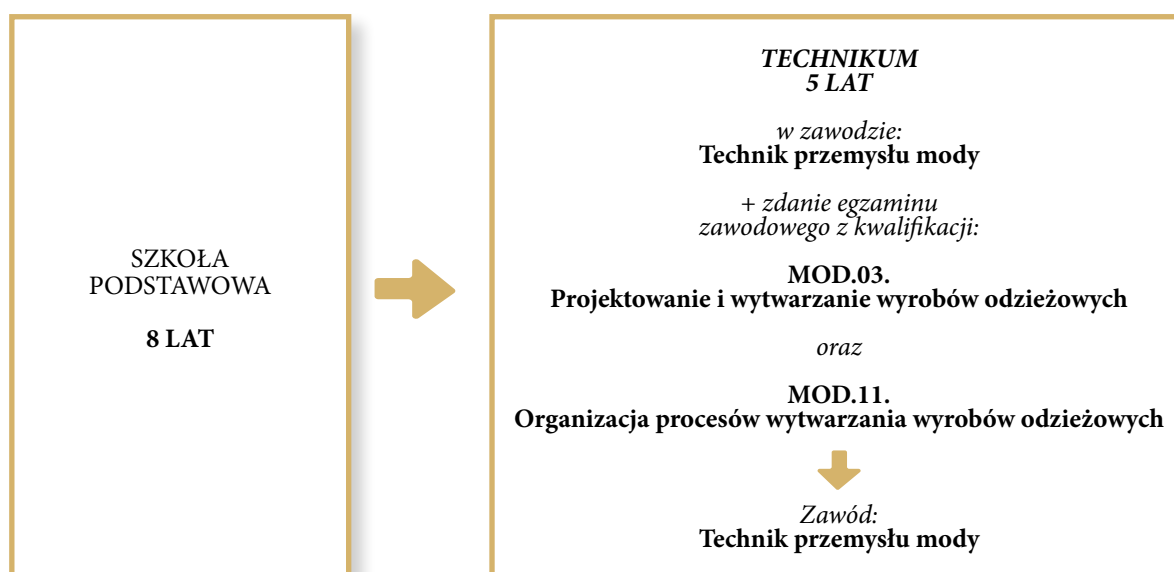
SZKOŁA PODSTAWOWA

8 LAT

TECHNIKUM
5 LAT

w zawodzie:
Technik przemysłu mody

+ zdanie egzaminu zawodowego z kwalifikacji:

MOD.03.
Projektowanie i wytwarzanie wyrobów odzieżowych

oraz

MOD.11.
Organizacja procesów wytwarzania wyrobów odzieżowych

Zawód:
Technik przemysłu mody